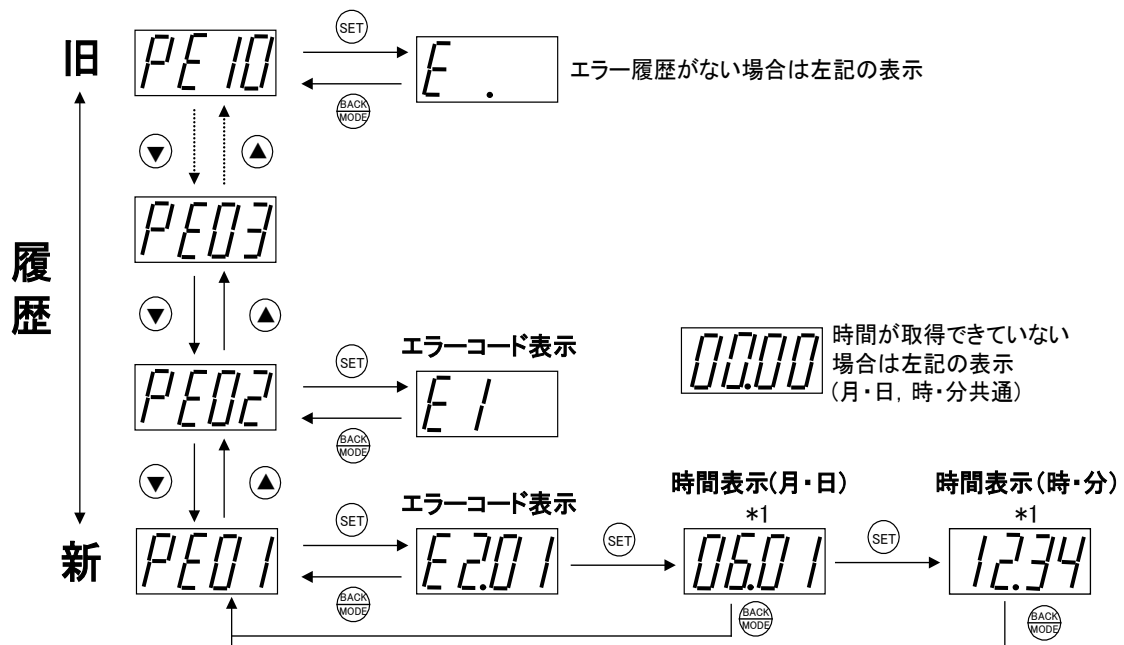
旧

PE10

SET

E .

エラー履歴がない場合は左記の表示

BACK MODE

PE03

履歴

00.00

時間が取得できていない場合は左記の表示(月・日, 時・分共通)

PE02

SET

エラーコード表示

E1

BACK MODE

新

PE01

SET

エラーコード表示

E2.01

SET

時間表示(月・日)
*1

06.01

SET

時間表示(時・分)
*1

12.34

BACK MODE

BACK MODE

BACK MODE